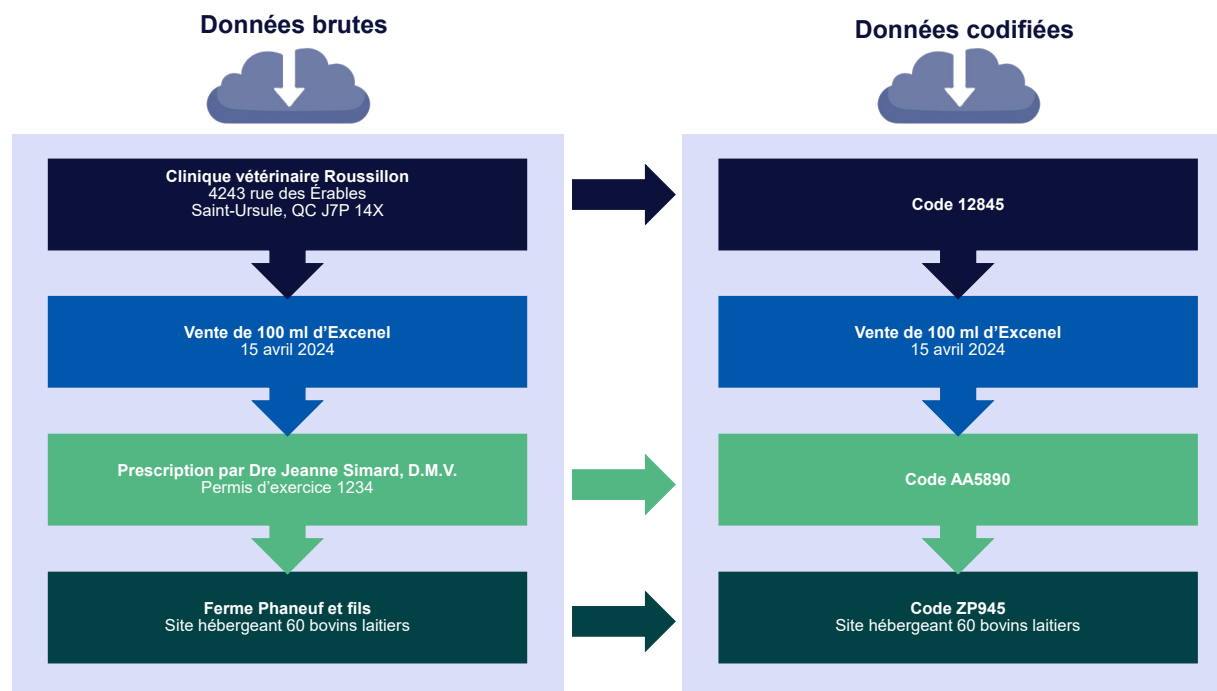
Données brutes

Clinique vétérinaire Roussillon
4243 rue des Érables
Saint-Ursule, QC J7P 14X

Vente de 100 ml d’Excenel
15 avril 2024

Prescription par Dre Jeanne Simard, D.M.V.
Permis d’exercice 1234

Ferme Phaneuf et fils
Site hébergeant 60 bovins laitiers

Données codifiées

Code 12845

Vente de 100 ml d’Excenel
15 avril 2024

Code AA5890

Code ZP945
Site hébergeant 60 bovins laitiers